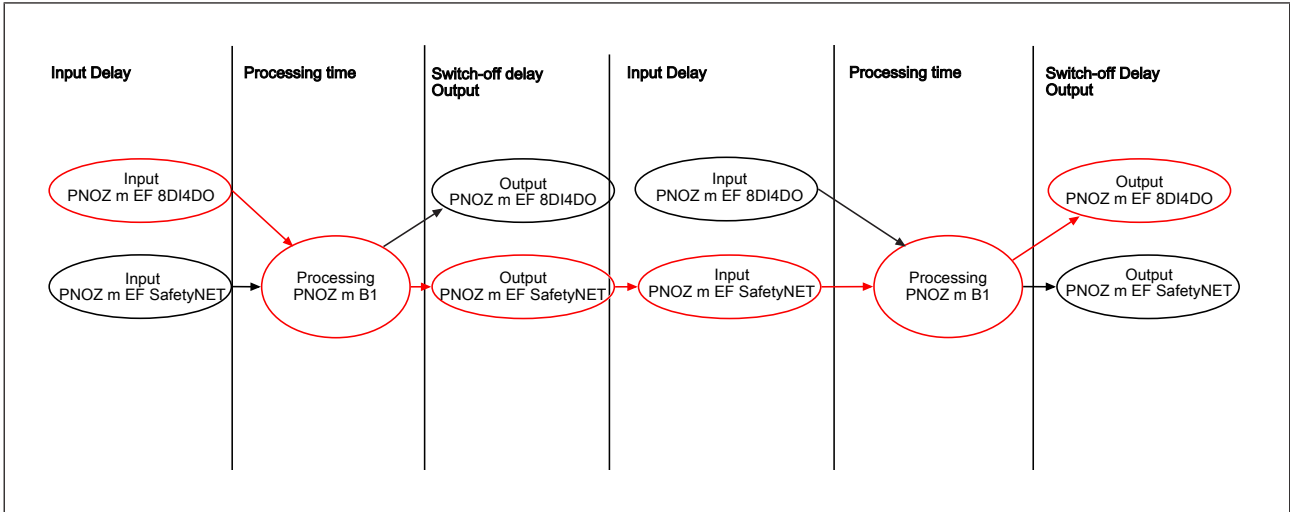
Input Delay

Processing time

Switch-off delay Output

Input Delay

Processing time

Switch-off Delay Output

Input PNOZ m EF 8DI4DO

Input PNOZ m EF SafetyNET

Processing PNOZ m B1

Output PNOZ m EF 8DI4DO

Output PNOZ m EF SafetyNET

Input PNOZ m EF 8DI4DO

Input PNOZ m EF SafetyNET

Processing PNOZ m B1

Output PNOZ m EF 8DI4DO

Output PNOZ m EF SafetyNET